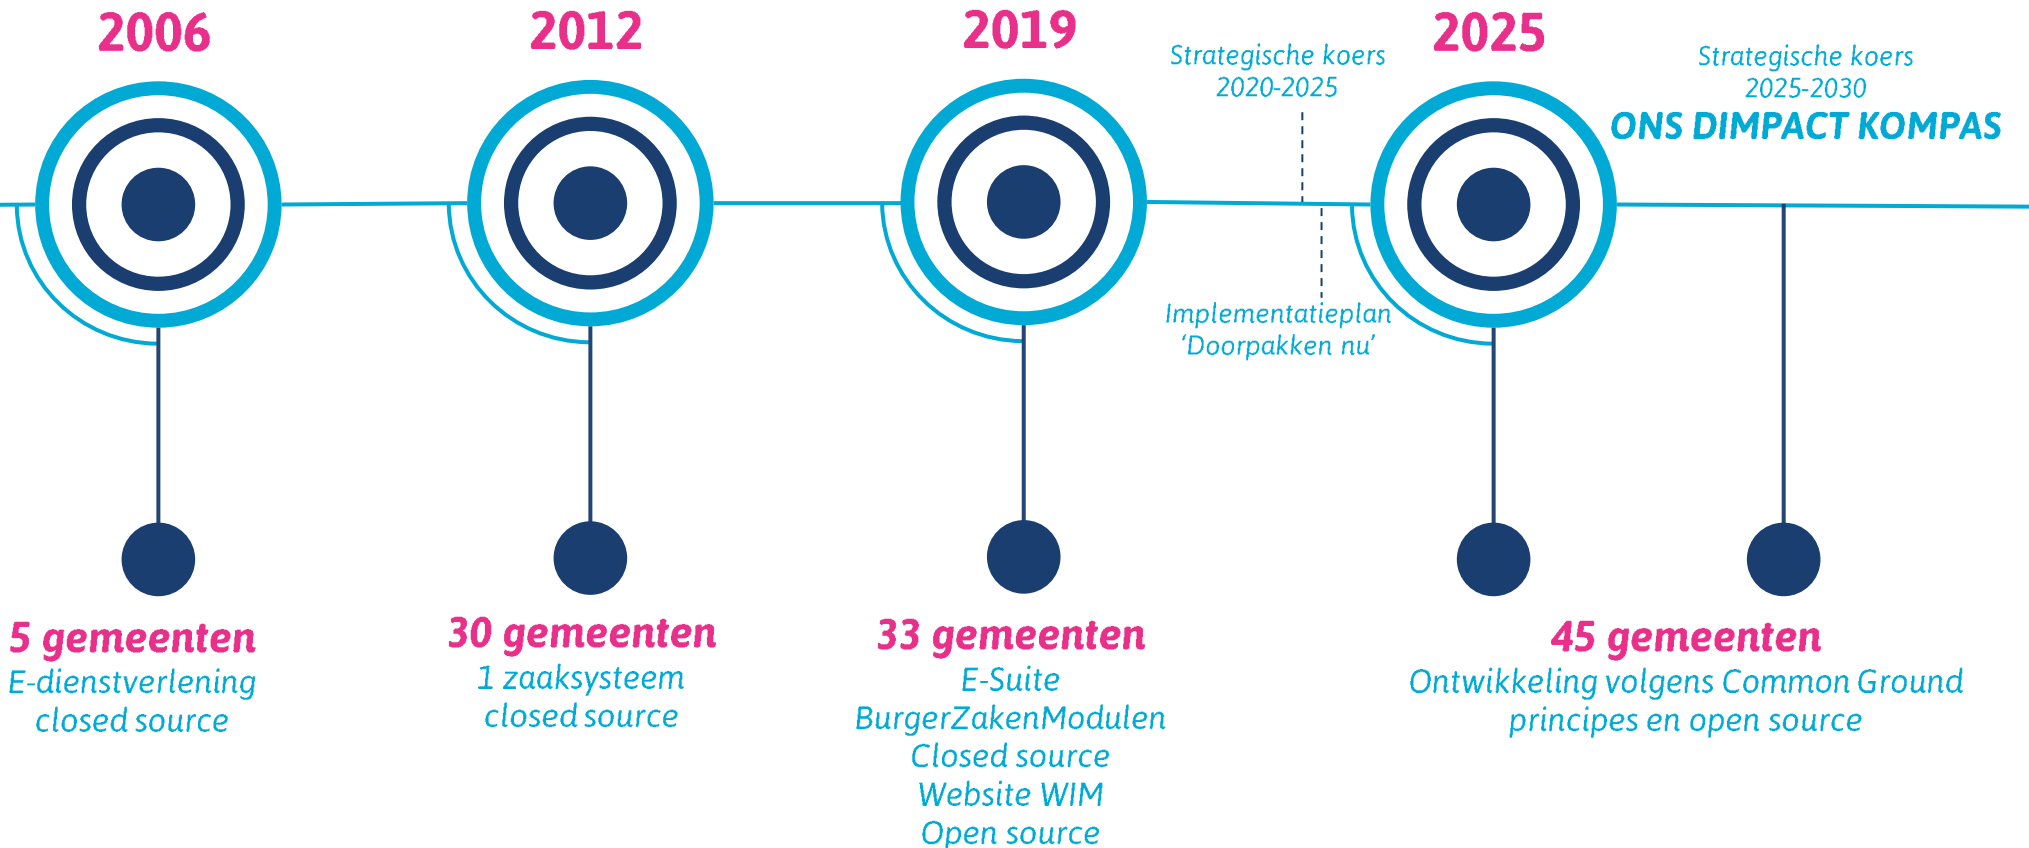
2006

2012

2019

Strategische koers 2020-2025

2025

Strategische koers 2025-2030
ONS DIMPACT KOMPAS

Implementatieplan 'Doorpakken nu'

5 gemeenten
E-dienstverlening
closed source

30 gemeenten
1 zaaksysteem
closed source

33 gemeenten
E-Suite
BurgerZakenModulen
Closed source
Website WIM
Open source

45 gemeenten
Ontwikkeling volgens Common Ground principes en open source